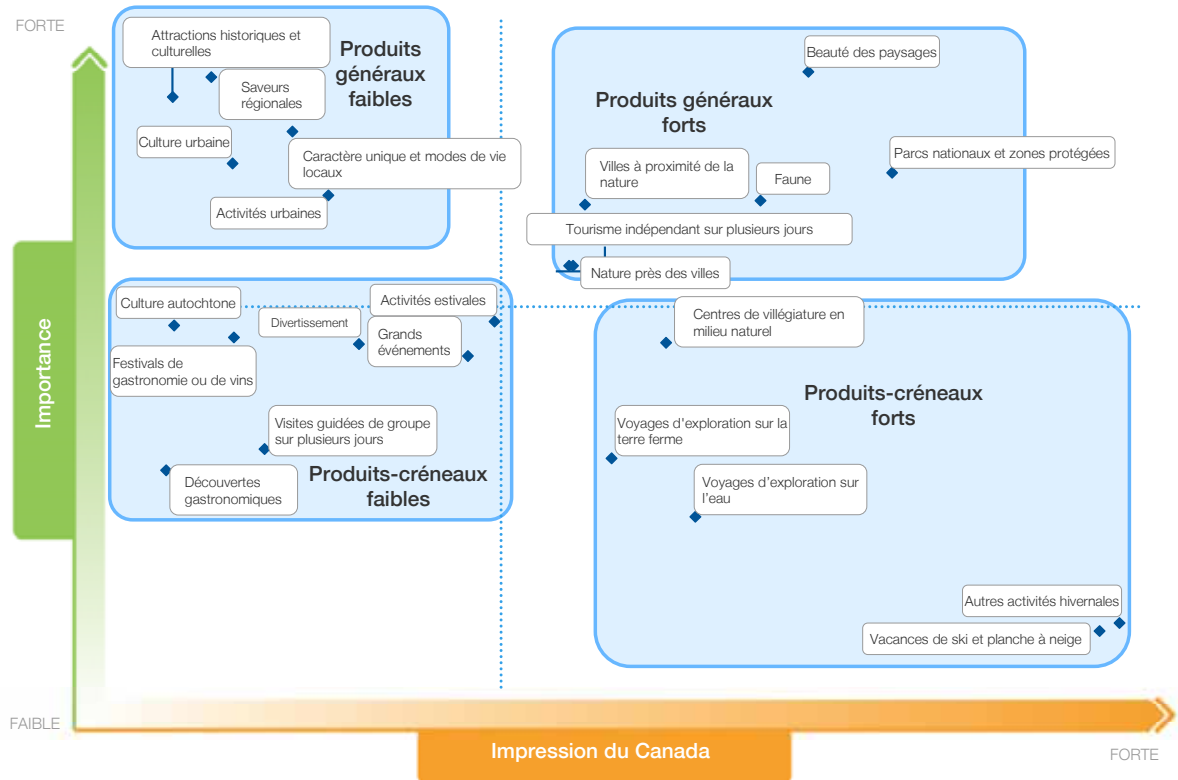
FORTE

Attractions historiques et culturelles

Produits généraux faibles

Saveurs régionales

Culture urbaine

Caractère unique et modes de vie locaux

Activités urbaines

Beauté des paysages

Produits généraux forts

Villes à proximité de la nature

Faune

Parcs nationaux et zones protégées

Tourisme indépendant sur plusieurs jours

Nature près des villes

Culture autochtone

Divertissement

Activités estivales

Grands événements

Festivals de gastronomie ou de vins

Visites guidées de groupe sur plusieurs jours

Découvertes gastronomiques

Produits-créneaux faibles

Centres de villégiature en milieu naturel

Produits-créneaux forts

Voyages d'exploration sur la terre ferme

Voyages d'exploration sur l'eau

Autres activités hivernales

Vacances de ski et planche à neige

Importance

FAIBLE

Impression du Canada

FORTE